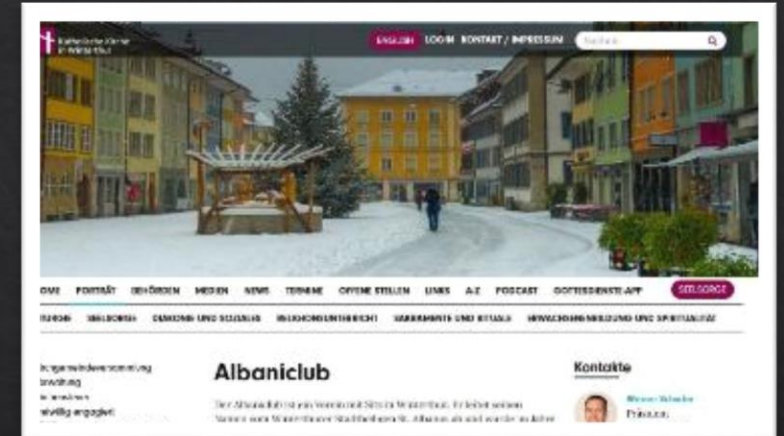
Katholische Kirche in Winterthur

ENGLISH LOGIN KONTAKT / IMPRESSUM Suchen

OME PORTRÄT BEHÖRDEN MEDIEN NEWS TERMINE OFFENE STELLEN LINKS A-Z PODCAST GOTTESDIENSTE-APP SEELSORGE

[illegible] SEELSORGE DIAKONIE UND SOZIALES RELIGIONSUNTERRICHT SAKRAMENTE UND RITUALE ERWACHSENENBILDUNG UND SPIRITUALITÄT

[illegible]gemeindeversammlung
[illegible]waltung
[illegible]
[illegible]willig engagiert

Albaniclub

Der Albaniclub ist ein Verein mit Sitz in Winterthur. Er leitet seinen Namen vom Winterthurer Stadtheiligen St. Albanus ab und wurde im Jahr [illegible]

Kontakte

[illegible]
Präsident